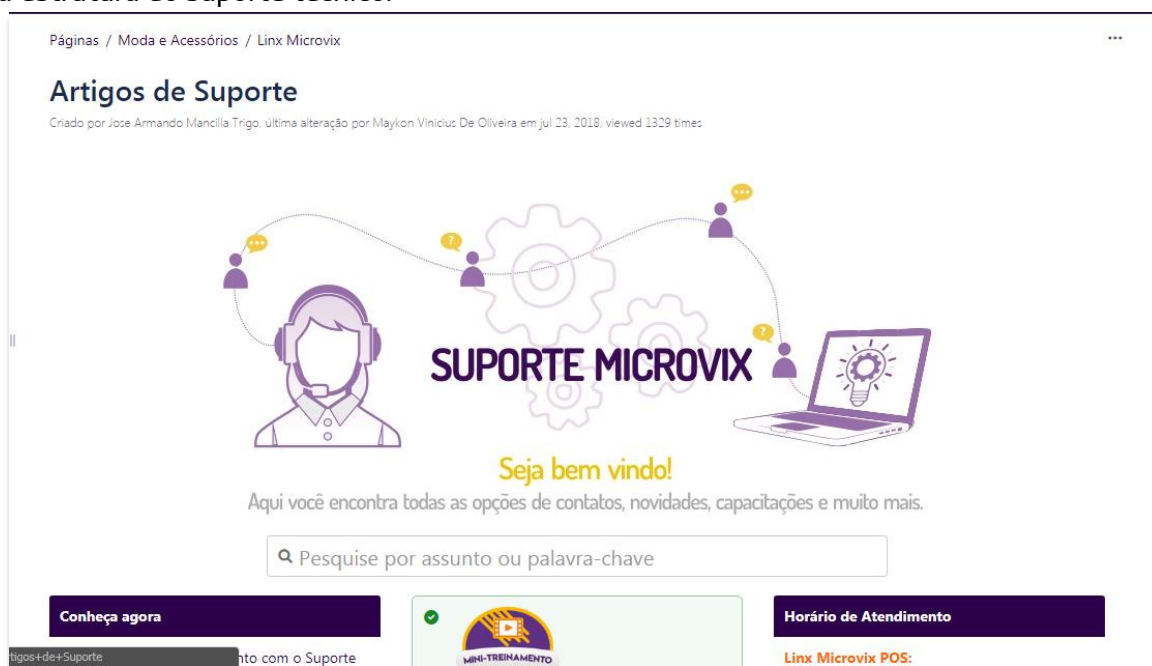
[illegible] estrutura de Suporte técnico.

Páginas / Moda e Acessórios / Linx Microvix

...

Artigos de Suporte

Criado por Jose Armando Mancilla Trigo, última alteração por Maykon Vinicius De Oliveira em jul 23, 2018, viewed 1329 times

SUPORTE MICROVIX

Seja bem vindo!

Aqui você encontra todas as opções de contatos, novidades, capacitações e muito mais.

Pesquise por assunto ou palavra-chave

Conheça agora

tigos+de+Suporte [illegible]nto com o Suporte

MINI-TREINAMENTO

Horário de Atendimento

Linx Microvix POS: